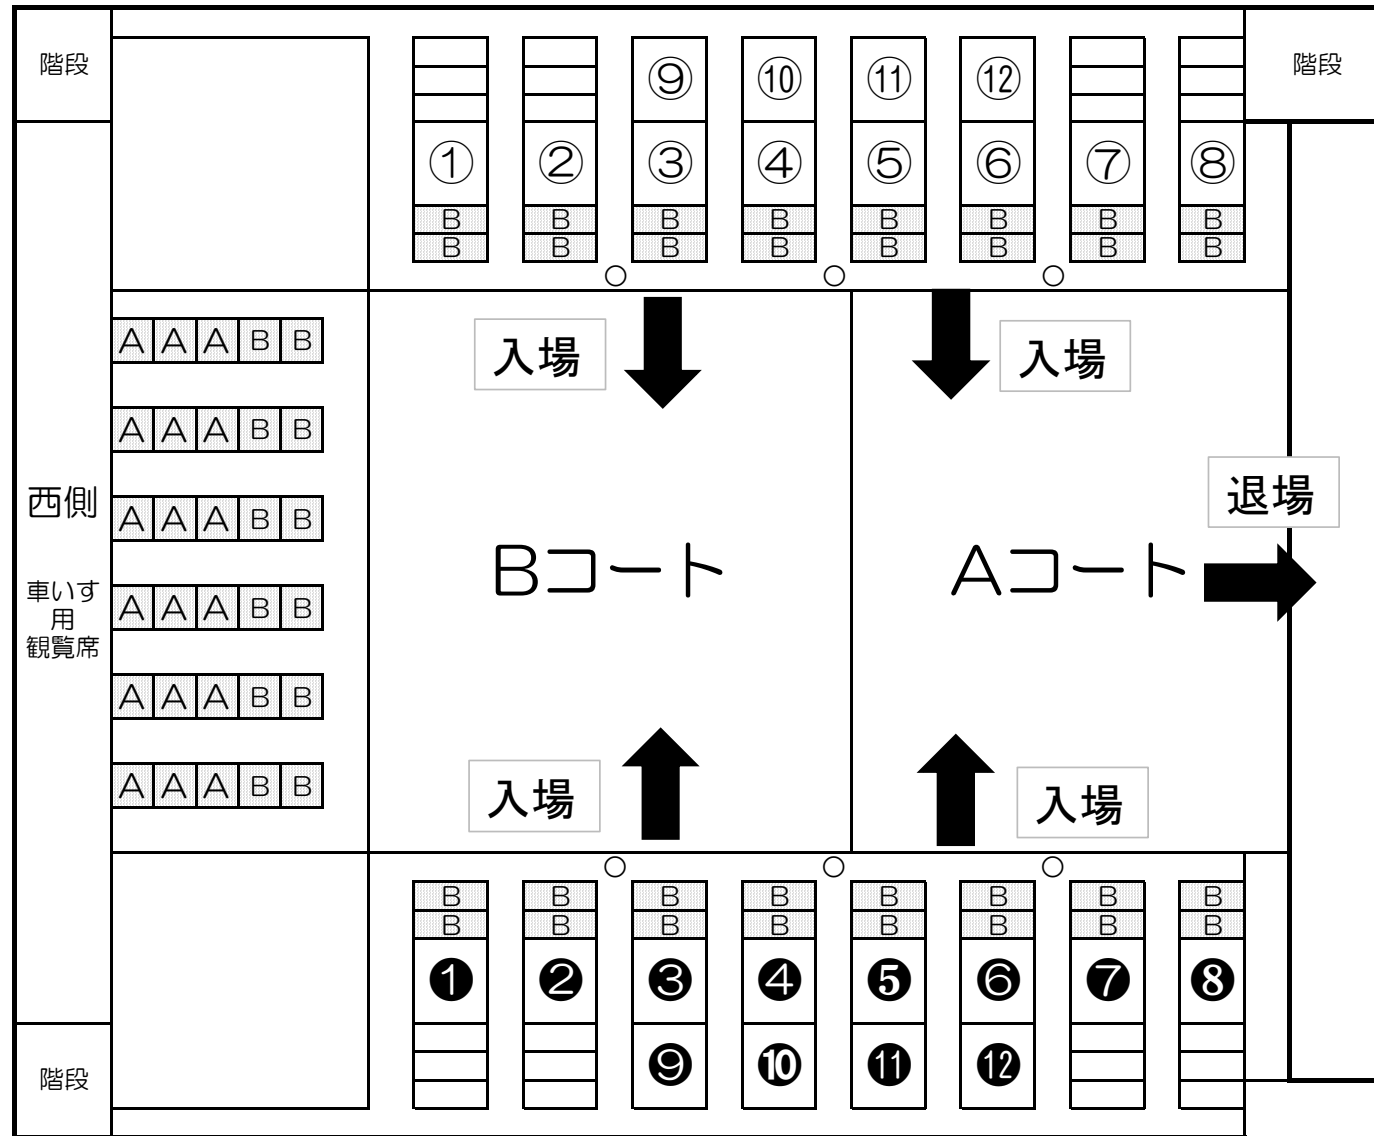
階段

⑨ ⑩ ⑪ ⑫

① ② ③ ④ ⑤ ⑥ ⑦ ⑧

B B B B B B B B
B B B B B B B B

階段

A A A B B
A A A B B
A A A B B
A A A B B
A A A B B
A A A B B

西側

車いす用観覧席

入場

入場

Bコート

Aコート

退場

入場

入場

B B B B B B B B
B B B B B B B B

❶ ❷ ❸ ❹ ❺ ❻ ❼ ❽

❾ ❿ ⓫ ⓬

階段